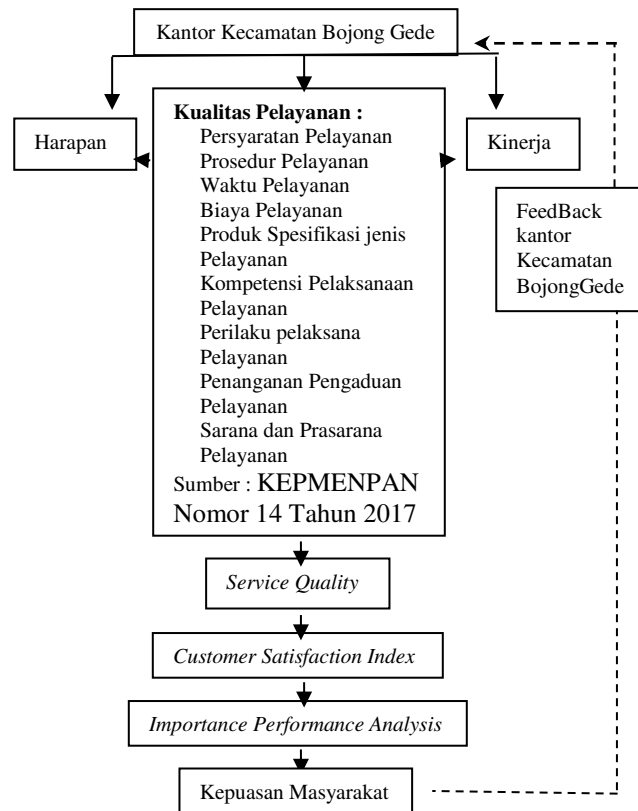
Kantor Kecamatan Bojong Gede

Harapan

**Kualitas Pelayanan :**
Persyaratan Pelayanan
Prosedur Pelayanan
Waktu Pelayanan
Biaya Pelayanan
Produk Spesifikasi jenis Pelayanan
Kompetensi Pelaksanaan Pelayanan
Perilaku pelaksana Pelayanan
Penanganan Pengaduan Pelayanan
Sarana dan Prasarana Pelayanan
Sumber : KEPMENPAN Nomor 14 Tahun 2017

Kinerja

FeedBack kantor Kecamatan BojongGede

*Service Quality*

*Customer Satisfaction Index*

*Importance Performance Analysis*

Kepuasan Masyarakat